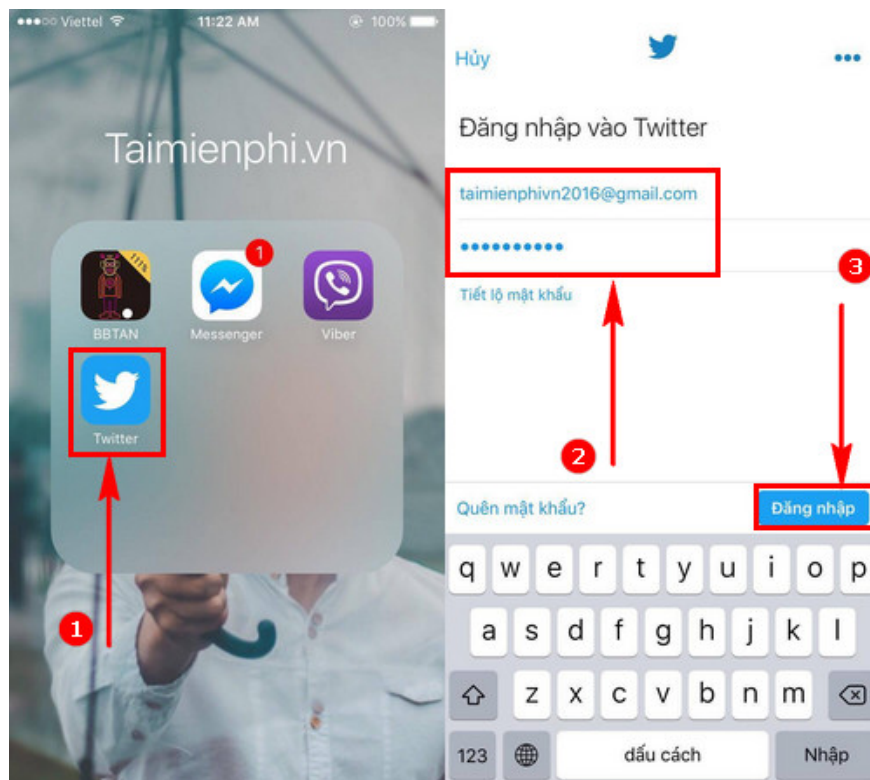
●●●○○ Viettel 11:22 AM 100%

Taimienphi.vn

1115

BBTAN

1

Messenger

Viber

Twitter

1

Hủy

•••

Đăng nhập vào Twitter

taimienphivn2016@gmail.com

••••••••••

Tiết lộ mật khẩu

3

2

Quên mật khẩu?

Đăng nhập

q w e r t y u i o p

a s d f g h j k l

z x c v b n m

123 dấu cách Nhập